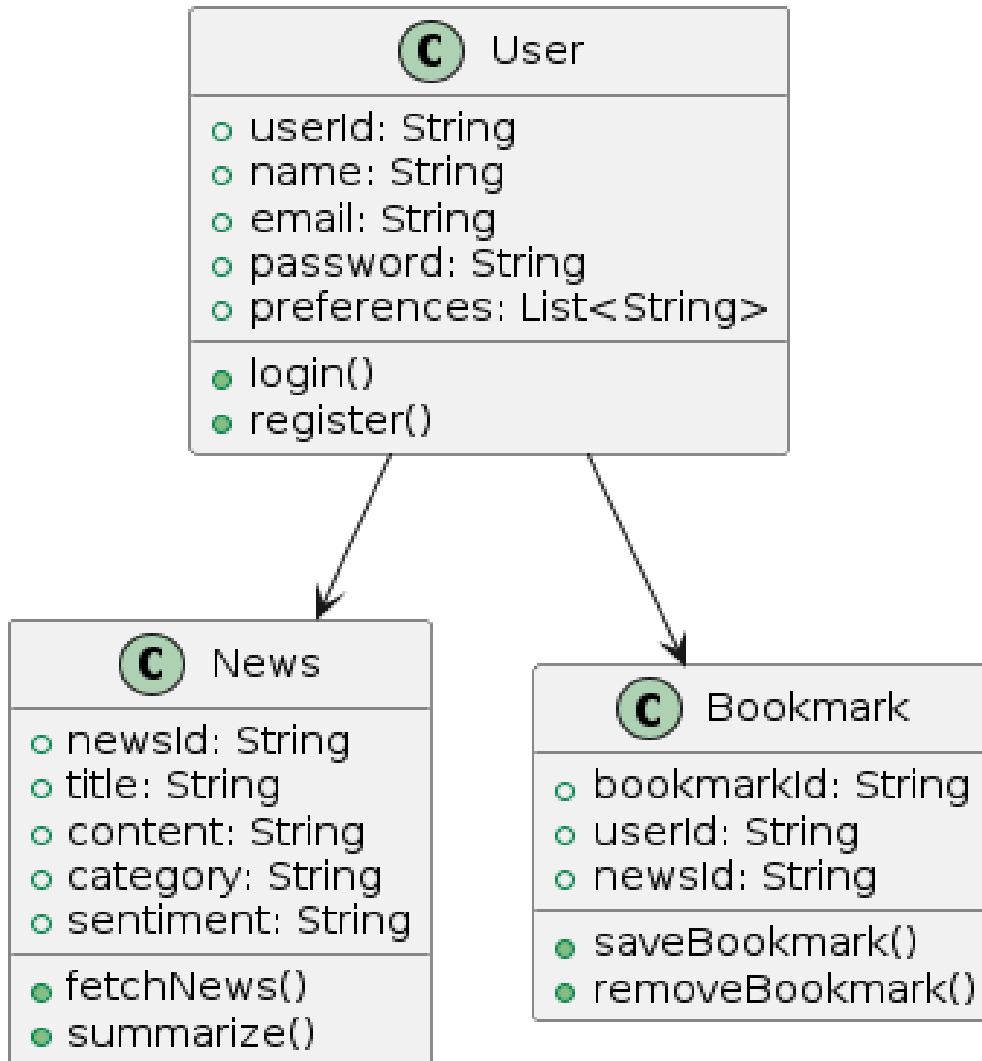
C User

userId: String
name: String
email: String
password: String
preferences: List<String>

login()
register()

C News

newsId: String
title: String
content: String
category: String
sentiment: String

fetchNews()
summarize()

C Bookmark

bookmarkId: String
userId: String
newsId: String

saveBookmark()
removeBookmark()